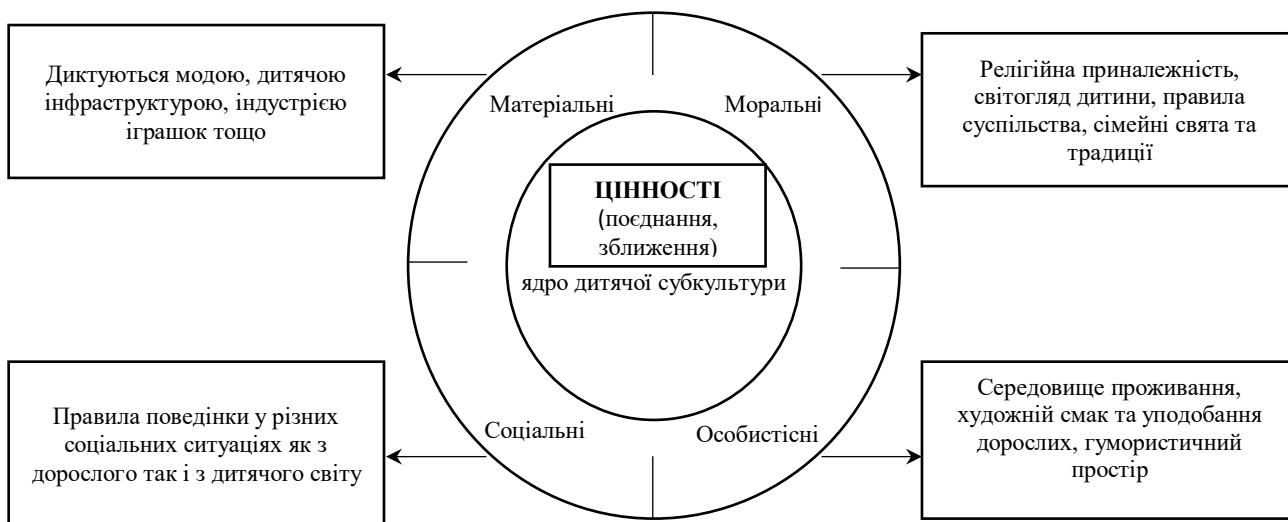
Диктуються модою, дитячою інфраструктурою, індустрією іграшок тощо

Матеріальні

Моральні

Релігійна приналежність, світогляд дитини, правила суспільства, сімейні свята та традиції

ЦІННОСТІ
(поєднання, зближення)

ядро дитячої субкультури

Правила поведінки у різних соціальних ситуаціях як з дорослого так і з дитячого світу

Соціальні

Особистісні

Середовище проживання, художній смак та уподобання дорослих, гумористичний простір